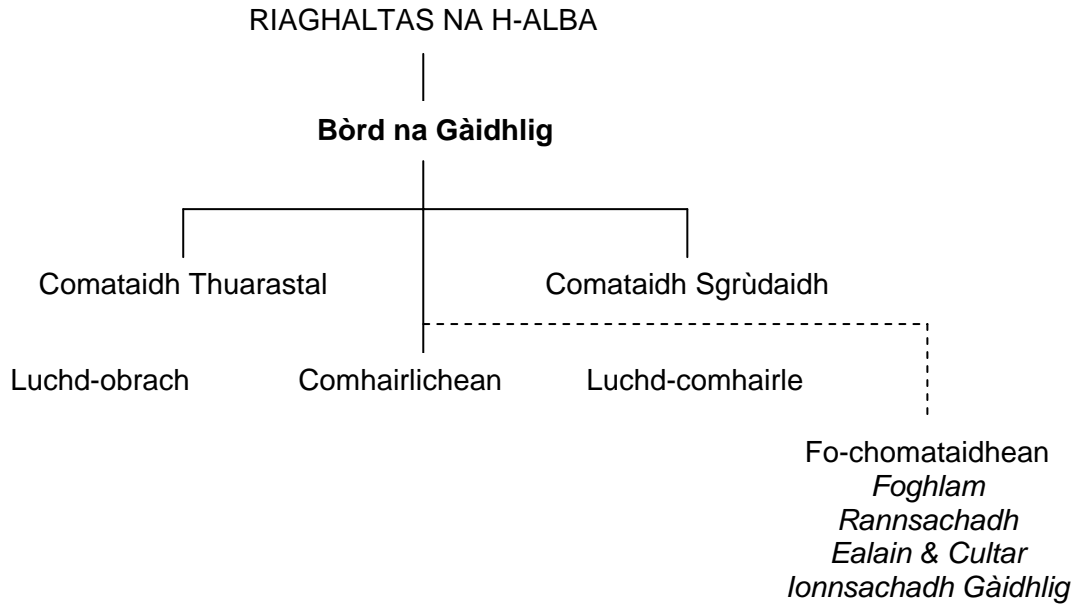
RIAGHALTAS NA H-ALBA

**Bòrd na Gàidhlig**

Comataidh Thuarastal

Comataidh Sgrùdaidh

Luchd-obrach

Comhairlichean

Luchd-comhairle

Fo-chomataidhean
*Foghlam*
*Rannsachadh*
*Ealain & Cultar*
*Ionnsachadh Gàidhlig*